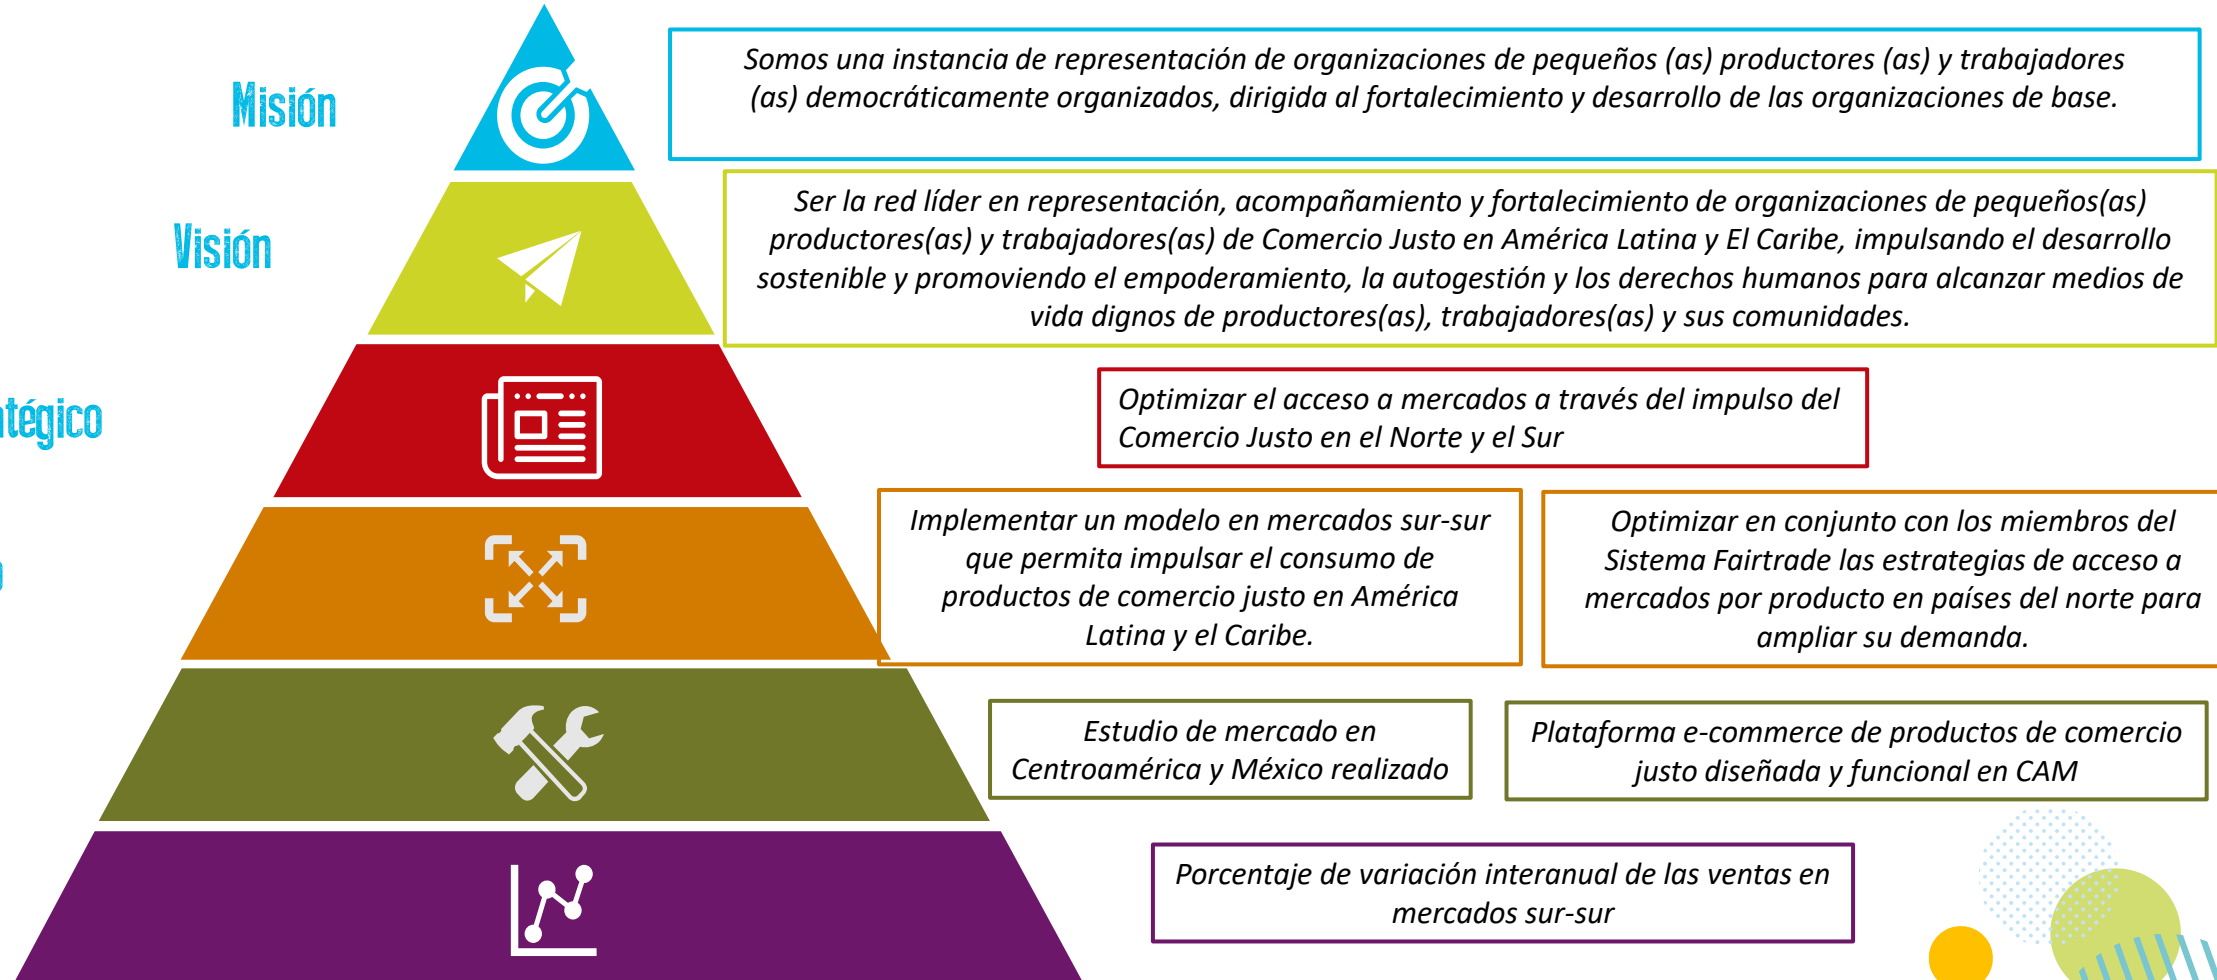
Misión

Somos una instancia de representación de organizaciones de pequeños (as) productores (as) y trabajadores (as) democráticamente organizados, dirigida al fortalecimiento y desarrollo de las organizaciones de base.

Visión

Ser la red líder en representación, acompañamiento y fortalecimiento de organizaciones de pequeños(as) productores(as) y trabajadores(as) de Comercio Justo en América Latina y El Caribe, impulsando el desarrollo sostenible y promoviendo el empoderamiento, la autogestión y los derechos humanos para alcanzar medios de vida dignos de productores(as), trabajadores(as) y sus comunidades.

tégico

Optimizar el acceso a mercados a través del impulso del Comercio Justo en el Norte y el Sur

Implementar un modelo en mercados sur-sur que permita impulsar el consumo de productos de comercio justo en América Latina y el Caribe.

Optimizar en conjunto con los miembros del Sistema Fairtrade las estrategias de acceso a mercados por producto en países del norte para ampliar su demanda.

Estudio de mercado en Centroamérica y México realizado

Plataforma e-commerce de productos de comercio justo diseñada y funcional en CAM

Porcentaje de variación interanual de las ventas en mercados sur-sur